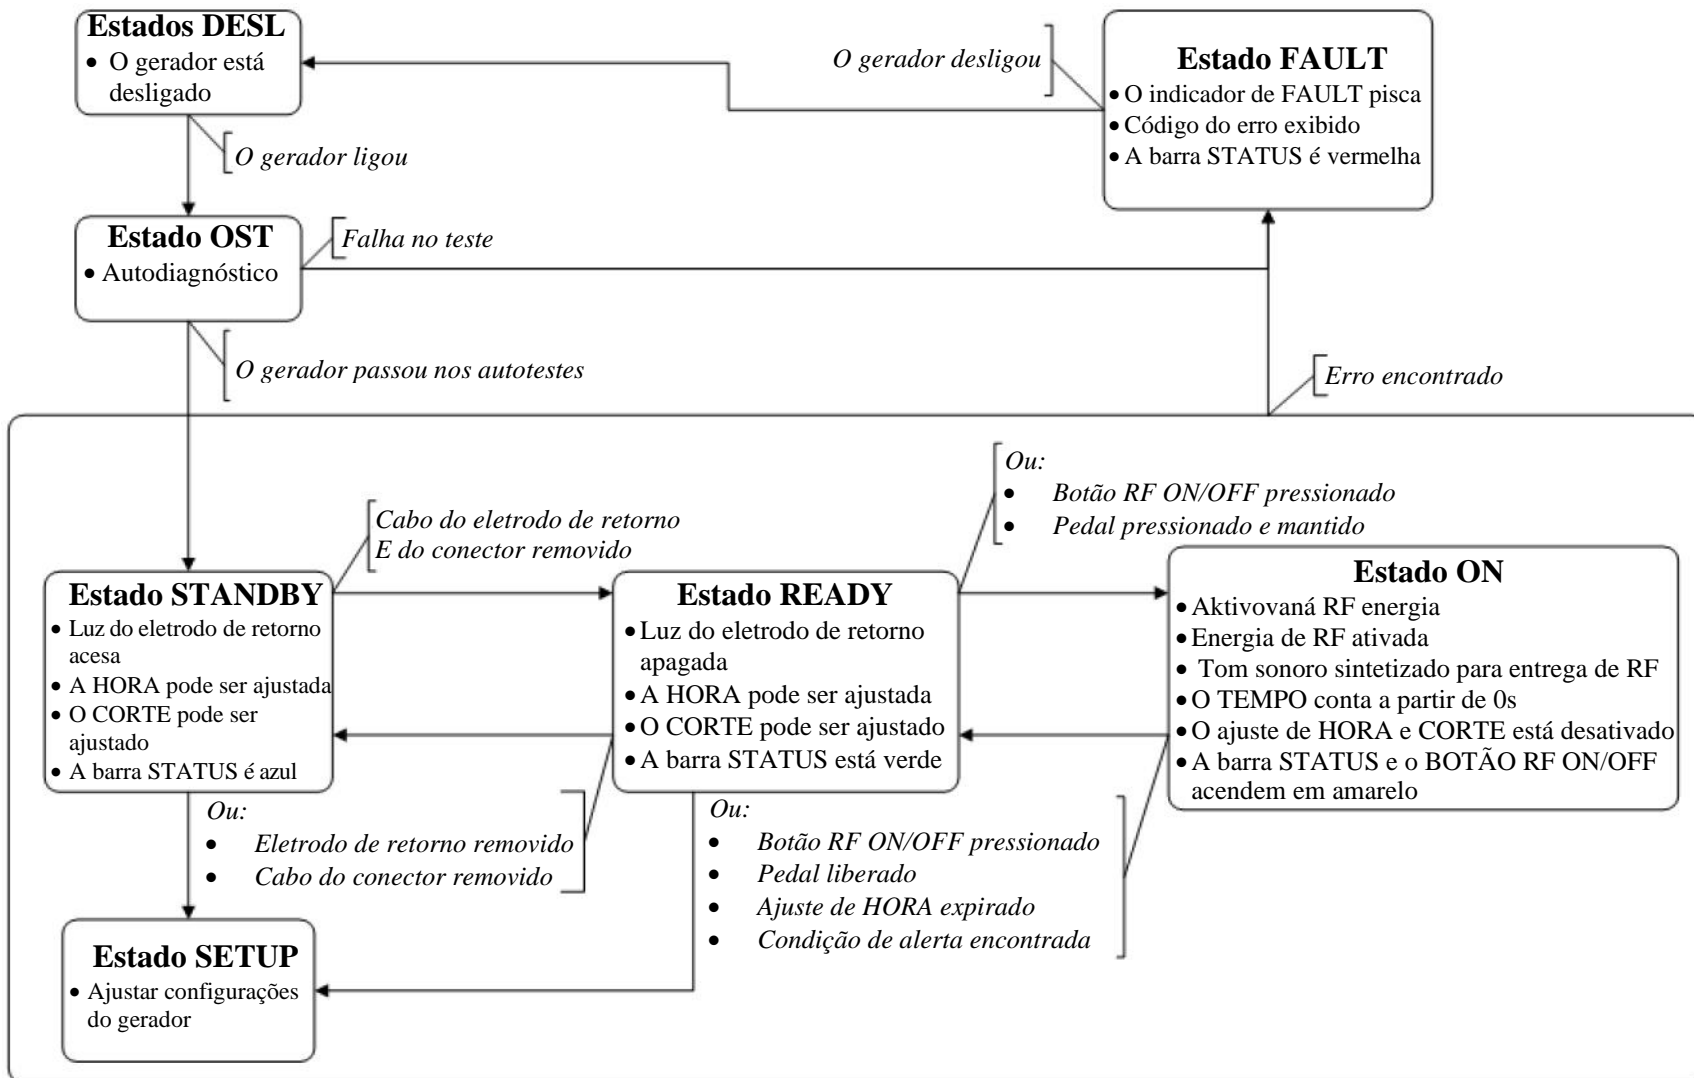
**Estados DESL**
- O gerador está desligado

O gerador desligou

**Estado FAULT**
- O indicador de FAULT pisca
- Código do erro exibido
- A barra STATUS é vermelha

O gerador ligou

**Estado OST**
- Autodiagnóstico

Falha no teste

O gerador passou nos autotestes

Erro encontrado

Ou:
- Botão RF ON/OFF pressionado
- Pedal pressionado e mantido

Cabo do eletrodo de retorno
E do conector removido

**Estado STANDBY**
- Luz do eletrodo de retorno acesa
- A HORA pode ser ajustada
- O CORTE pode ser ajustado
- A barra STATUS é azul

**Estado READY**
- Luz do eletrodo de retorno apagada
- A HORA pode ser ajustada
- O CORTE pode ser ajustado
- A barra STATUS está verde

**Estado ON**
- Aktivovaná RF energia
- Energia de RF ativada
- Tom sonoro sintetizado para entrega de RF
- O TEMPO conta a partir de 0s
- O ajuste de HORA e CORTE está desativado
- A barra STATUS e o BOTÃO RF ON/OFF acendem em amarelo

Ou:
- Eletrodo de retorno removido
- Cabo do conector removido

Ou:
- Botão RF ON/OFF pressionado
- Pedal liberado
- Ajuste de HORA expirado
- Condição de alerta encontrada

**Estado SETUP**
- Ajustar configurações do gerador